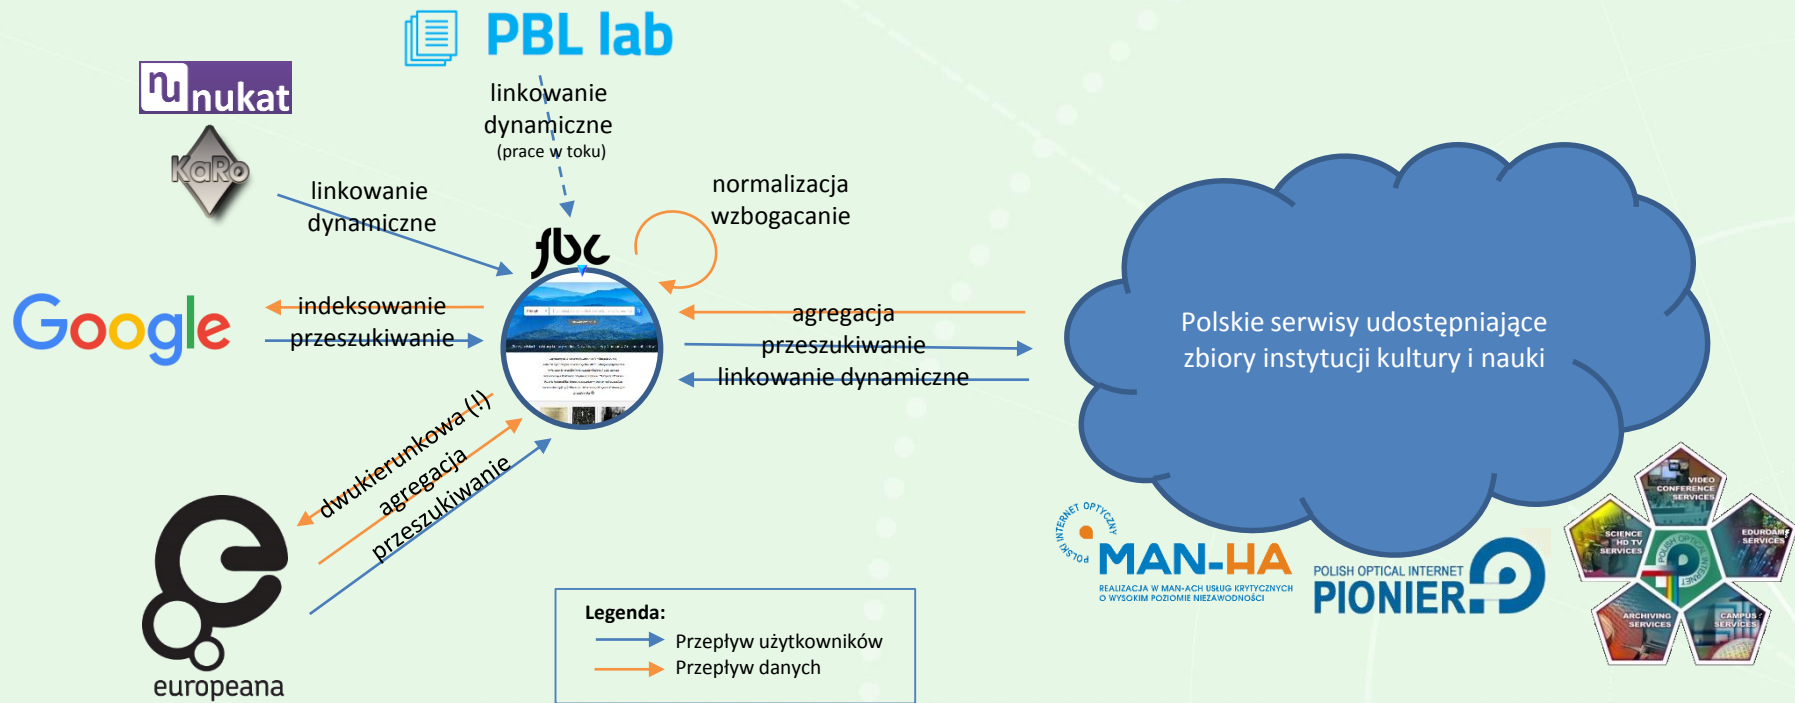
PBL lab

nukat

KaRo

linkowanie dynamiczne (prace w toku)

linkowanie dynamiczne

normalizacja wzbogacanie

fbc

Google

indeksowanie

przeszukiwanie

agregacja

przeszukiwanie

linkowanie dynamiczne

Polskie serwisy udostępniające zbiory instytucji kultury i nauki

dwukierunkowa (!)

agregacja

przeszukiwanie

europeana

Legenda:

Przepływ użytkowników

Przepływ danych

POLSKI INTERNET OPTYCZNY

MAN-HA

REALIZACJA W MAN-ACH USŁUG KRYTYCZNYCH O WYSOKIM POZIOMIE NIEZAWODNOŚCI

POLISH OPTICAL INTERNET

PIONIER

VIDEO CONFERENCE SERVICES

SCIENCE HD TV SERVICES

EDUROAM SERVICES

ARCHIVING SERVICES

CAMPUS SERVICES

POLISH OPTICAL INTERNET